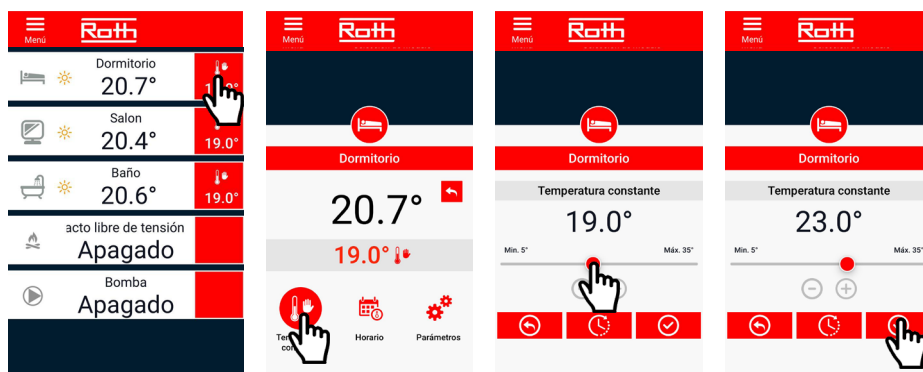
Menú
Roth

Dormitorio
20.7°
19.0°

Salon
20.4°
19.0°

Baño
20.6°
19.0°

acto libre de tensión
Apagado

Bomba
Apagado

Menú
Roth

Dormitorio
20.7°
19.0°
Ter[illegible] con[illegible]
Horario
Parámetros

Menú
Roth

Dormitorio
Temperatura constante
19.0°
Min. 5°
Máx. 35°

Menú
Roth

Dormitorio
Temperatura constante
23.0°
Min. 5°